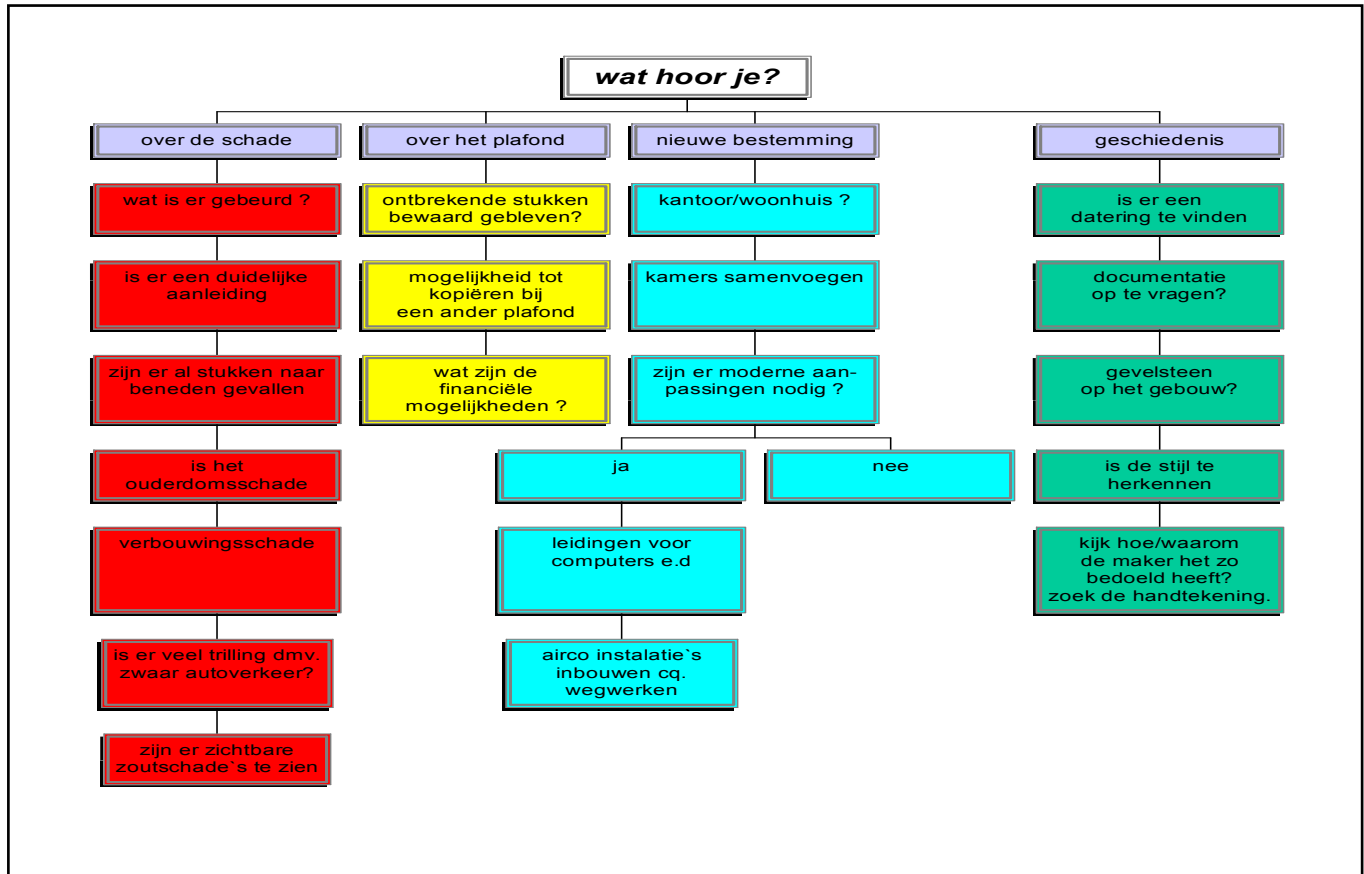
wat hoor je?

over de schade

wat is er gebeurd ?

is er een duidelijke aanleiding

zijn er al stukken naar beneden gevallen

is het ouderdomsschade

verbouwingsschade

is er veel trilling dmv. zwaar autoverkeer?

zijn er zichtbare zoutschade`s te zien

over het plafond

ontbrekende stukken bewaard gebleven?

mogelijkheid tot kopiëren bij een ander plafond

wat zijn de financiële mogelijkheden ?

nieuwe bestemming

kantoor/woonhuis ?

kamers samenvoegen

zijn er moderne aanpassingen nodig ?

ja

leidingen voor computers e.d

airco instalatie`s inbouwen cq. wegwerken

nee

geschiedenis

is er een datering te vinden

documentatie op te vragen?

gevelsteen op het gebouw?

is de stijl te herkennen

kijk hoe/waarom de maker het zo bedoeld heeft? zoek de handtekening.